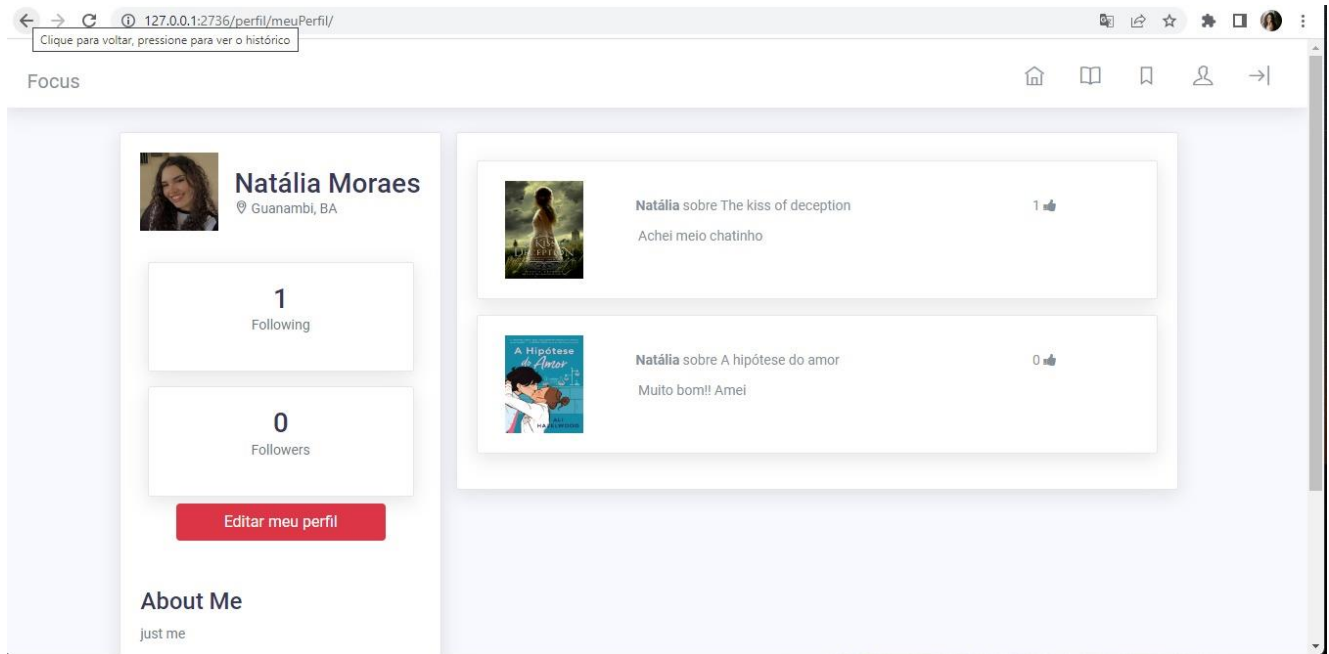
127.0.0.1:2736/perfil/meuPerfil/
Clique para voltar, pressione para ver o histórico

Focus

Natália Moraes
Guanambi, BA

1
Following

0
Followers

Editar meu perfil

About Me
just me

Natália sobre The kiss of deception
1
Achei meio chatinho

A Hipótese do Amor

Natália sobre A hipótese do amor
0
Muito bom!! Amei